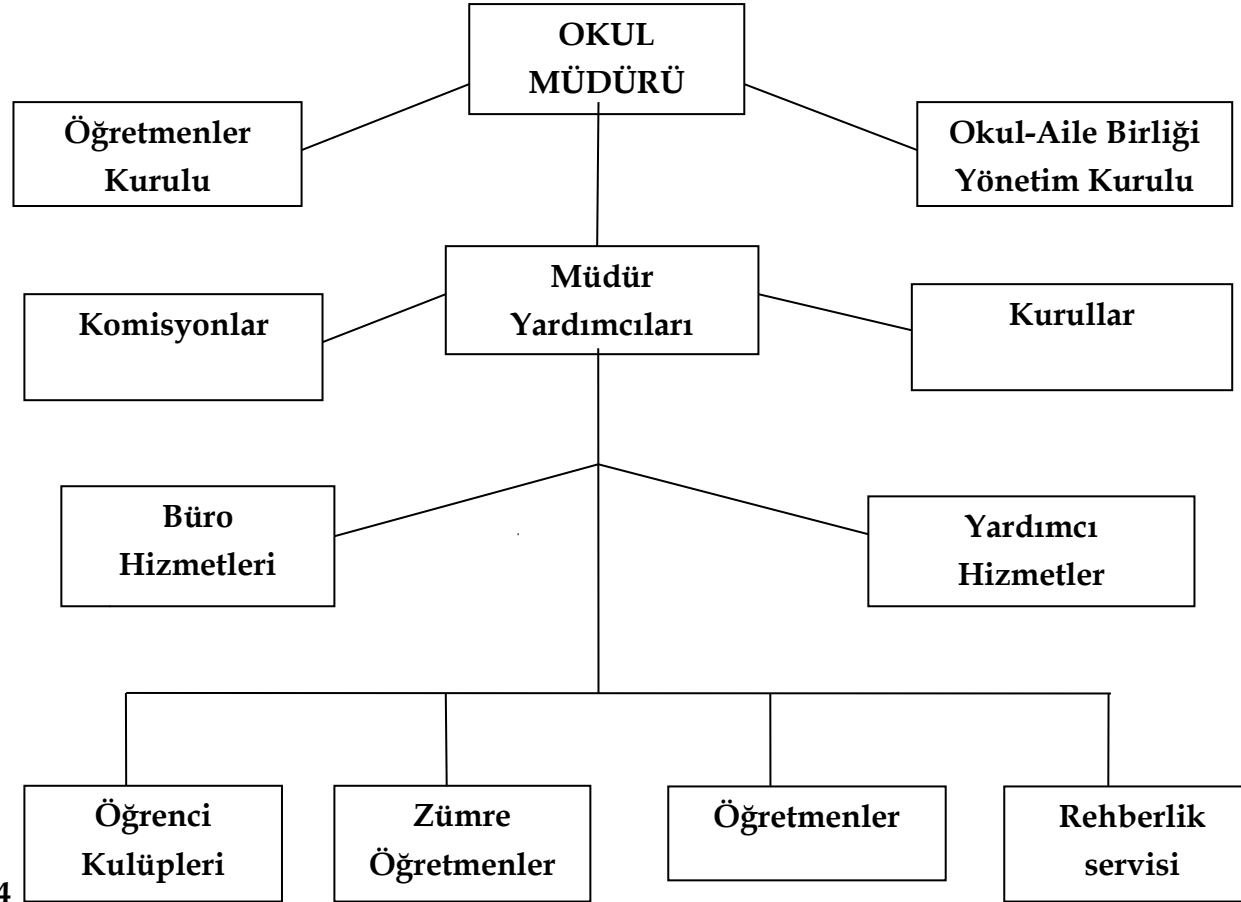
OKUL MÜDÜRÜ

Öğretmenler Kurulu

Okul-Aile Birliği Yönetim Kurulu

Müdür Yardımcıları

Komisyonlar

Kurullar

Büro Hizmetleri

Yardımcı Hizmetler

Öğrenci Kulüpleri

Zümre Öğretmenler

Öğretmenler

Rehberlik servisi

4